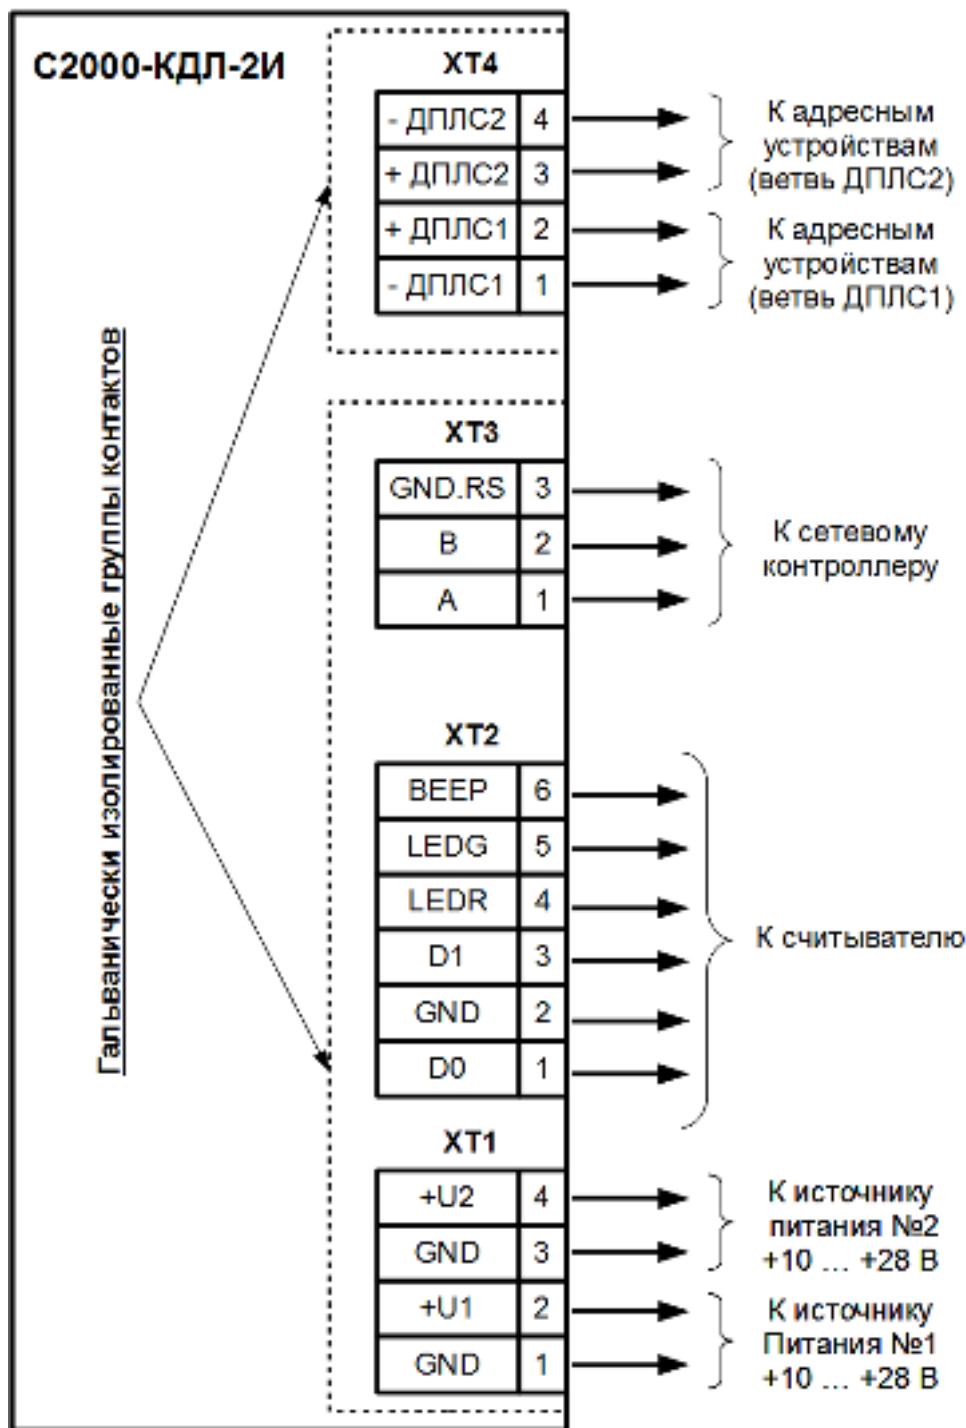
С2000-КДЛ-2И

Гальванически изолированные группы контактов

XT4

| - ДПЛС2 | 4 |
|---|---|
| + ДПЛС2 | 3 |
| + ДПЛС1 | 2 |
| - ДПЛС1 | 1 |

К адресным устройствам (ветвь ДПЛС2)

К адресным устройствам (ветвь ДПЛС1)

XT3

| GND.RS | 3 |
|---|---|
| B | 2 |
| A | 1 |

К сетевому контроллеру

XT2

| BEEP | 6 |
|---|---|
| LEDG | 5 |
| LEDR | 4 |
| D1 | 3 |
| GND | 2 |
| D0 | 1 |

К считывателю

XT1

| +U2 | 4 |
|---|---|
| GND | 3 |
| +U1 | 2 |
| GND | 1 |

К источнику питания №2 +10 ... +28 В

К источнику Питания №1 +10 ... +28 В